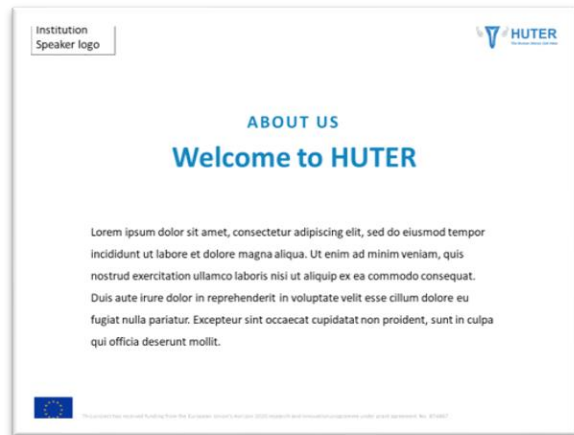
Institution
Speaker logo

HUTER
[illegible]

ABOUT US

Welcome to HUTER

Lorem ipsum dolor sit amet, consectetur adipiscing elit, sed do eiusmod tempor incididunt ut labore et dolore magna aliqua. Ut enim ad minim veniam, quis nostrud exercitation ullamco laboris nisi ut aliquip ex ea commodo consequat. Duis aute irure dolor in reprehenderit in voluptate velit esse cillum dolore eu fugiat nulla pariatur. Excepteur sint occaecat cupidatat non proident, sunt in culpa qui officia deserunt mollit.

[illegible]